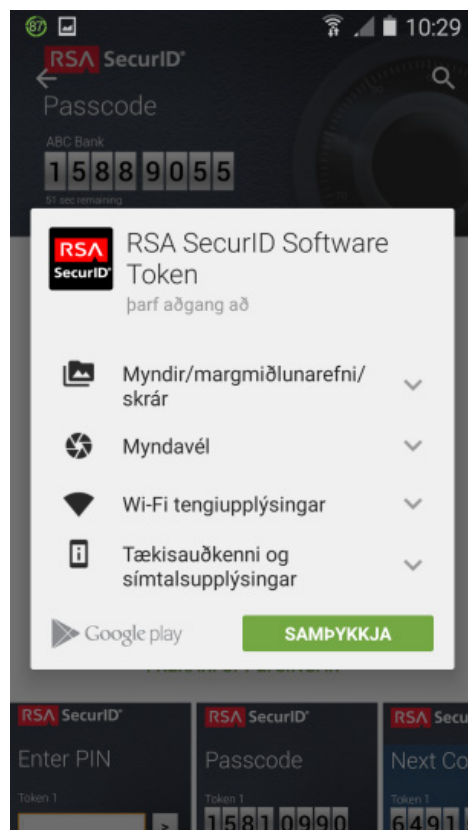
87 10:29

RSA SecurID

Passcode

ABC Bank

15889055

51 sec remaining

RSA SecurID

RSA SecurID Software Token

þarf aðgang að

Myndir/margmiðlunarefni/skrár

Myndavél

Wi-Fi tengiupplýsingar

Tækisauðkenni og símtalsupplýsingar

Google play

SAMÞYKKJA

RSA SecurID

Enter PIN

Token 1

>

RSA SecurID

Passcode

Token 1

1581 0990

RSA SecurID

Next Co

Token 1

6491